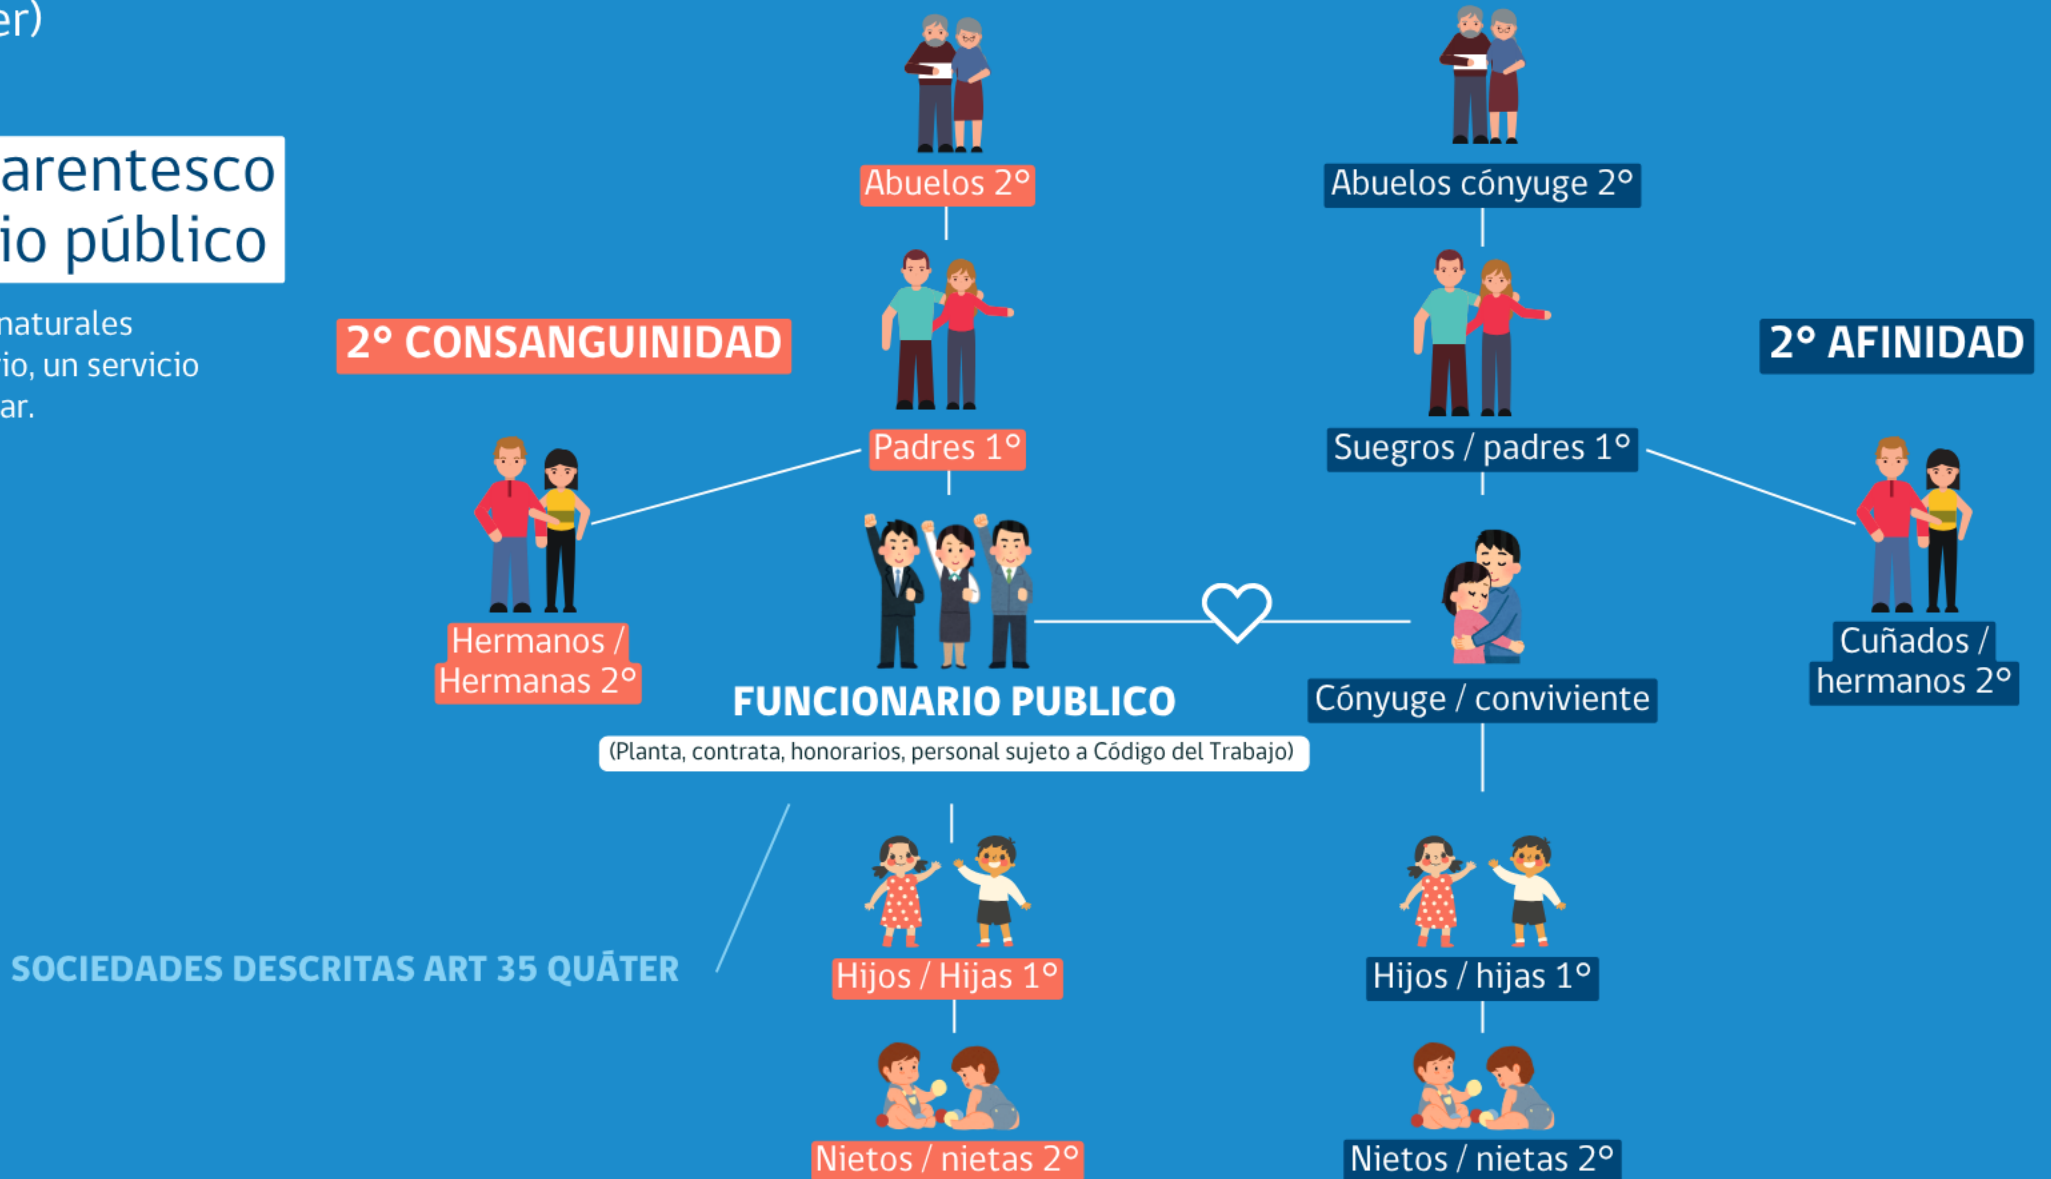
er)

arentesco
io público

naturales
rio, un servicio
ar.

2° CONSANGUINIDAD

Abuelos 2°

Padres 1°

Hermanos / Hermanas 2°

FUNCIONARIO PUBLICO

(Planta, contrata, honorarios, personal sujeto a Código del Trabajo)

Hijos / Hijas 1°

Nietos / nietas 2°

SOCIEDADES DESCRITAS ART 35 QUÁTER

Abuelos cónyuge 2°

Suegros / padres 1°

2° AFINIDAD

Cuñados / hermanos 2°

Cónyuge / conviviente

Hijos / hijas 1°

Nietos / nietas 2°